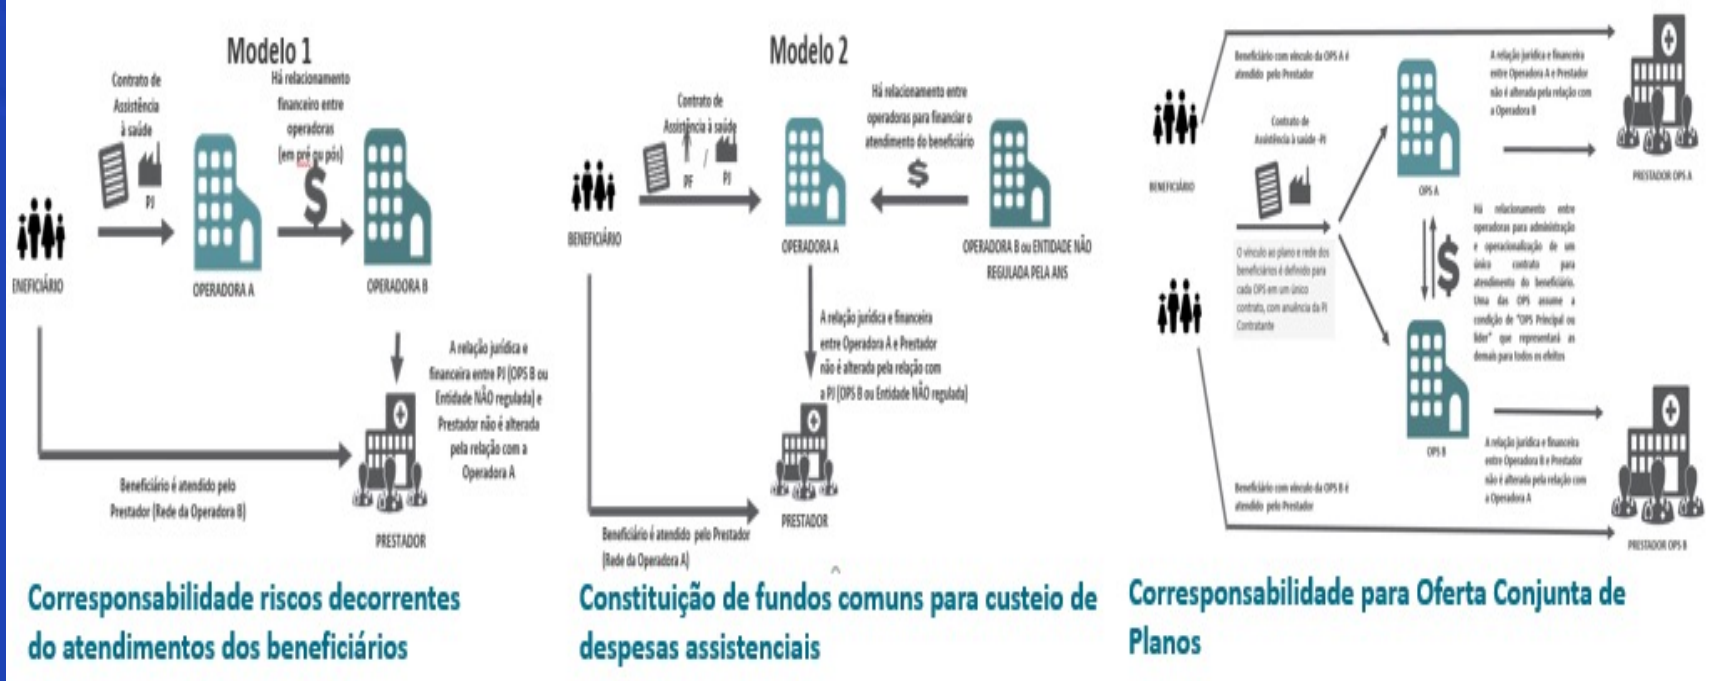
Modelo 1

Contrato de Assistência à saúde

PJ

Há relacionamento financeiro entre operadoras (em pré ou pós)

$

NEFICIÁRIO

OPERADORA A

OPERADORA B

A relação jurídica e financeira entre PJ (OPS B ou Entidade NÃO regulada) e Prestador não é alterada pela relação com a Operadora A

Beneficiário é atendido pelo Prestador (Rede da Operadora B)

PRESTADOR

Corresponsabilidade riscos decorrentes do atendimentos dos beneficiários

Modelo 2

Contrato de Assistência à saúde

PF

PJ

Há relacionamento entre operadoras para financiar o atendimento do beneficiário

$

BENEFICIÁRIO

OPERADORA A

OPERADORA B ou ENTIDADE NÃO REGULADA PELA ANS

A relação jurídica e financeira entre Operadora A e Prestador não é alterada pela relação com a PJ (OPS B ou Entidade NÃO regulada)

Beneficiário é atendido pelo Prestador (Rede da Operadora A)

PRESTADOR

Constituição de fundos comuns para custeio de despesas assistenciais

Beneficiário com vínculo da OPS A é atendido pelo Prestador

Contrato de Assistência à saúde -PJ

BENEFICIÁRIO

O vínculo ao plano e rede dos beneficiários é definido para cada OPS em um único contrato, com anuência da PJ Contratante

OPS A

A relação jurídica e financeira entre Operadora A e Prestador não é alterada pela relação com a Operadora B

PRESTADOR OPS A

$

Há relacionamento entre operadoras para administração e operacionalização de um único contrato para atendimento do beneficiário. Uma das OPS assume a condição de "OPS Principal ou líder" que representará as demais para todos os efeitos

OPS B

A relação jurídica e financeira entre Operadora B e Prestador não é alterada pela relação com a Operadora A

Beneficiário com vínculo da OPS B é atendido pelo Prestador

PRESTADOR OPS B

Corresponsabilidade para Oferta Conjunta de Planos